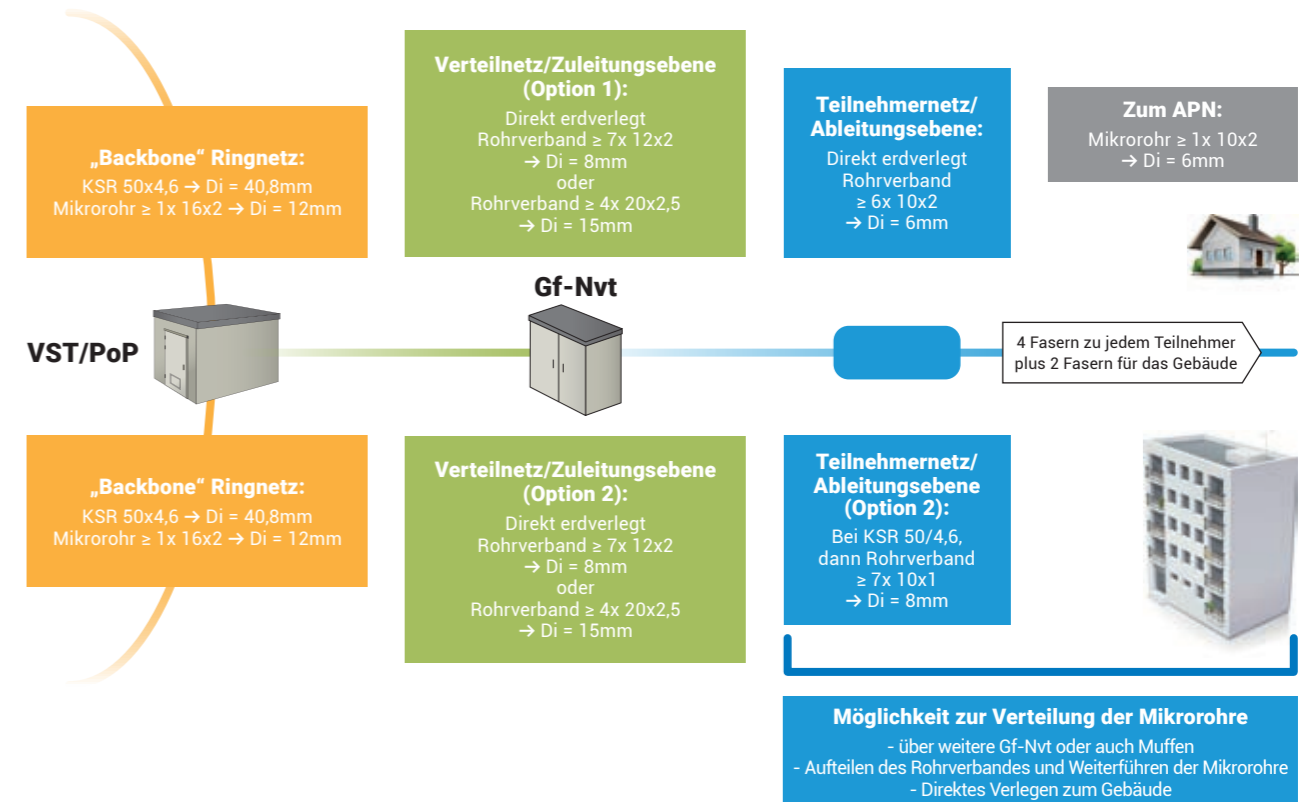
„Backbone“ Ringnetz:
KSR 50x4,6 → Di = 40,8mm
Mikrorohr ≥ 1x 16x2 → Di = 12mm

Verteilnetz/Zuleitungsebene (Option 1):
Direkt erdverlegt
Rohrverband ≥ 7x 12x2
→ Di = 8mm
oder
Rohrverband ≥ 4x 20x2,5
→ Di = 15mm

Teilnehmernetz/ Ableitungsebene:
Direkt erdverlegt
Rohrverband
≥ 6x 10x2
→ Di = 6mm

Zum APN:
Mikrorohr ≥ 1x 10x2
→ Di = 6mm

VST/PoP

Gf-Nvt

4 Fasern zu jedem Teilnehmer plus 2 Fasern für das Gebäude

„Backbone“ Ringnetz:
KSR 50x4,6 → Di = 40,8mm
Mikrorohr ≥ 1x 16x2 → Di = 12mm

Verteilnetz/Zuleitungsebene (Option 2):
Direkt erdverlegt
Rohrverband ≥ 7x 12x2
→ Di = 8mm
oder
Rohrverband ≥ 4x 20x2,5
→ Di = 15mm

Teilnehmernetz/ Ableitungsebene (Option 2):
Bei KSR 50/4,6, dann Rohrverband
≥ 7x 10x1
→ Di = 8mm

Möglichkeit zur Verteilung der Mikrorohre
- über weitere Gf-Nvt oder auch Muffen
- Aufteilen des Rohrverbandes und Weiterführen der Mikrorohre
- Direktes Verlegen zum Gebäude